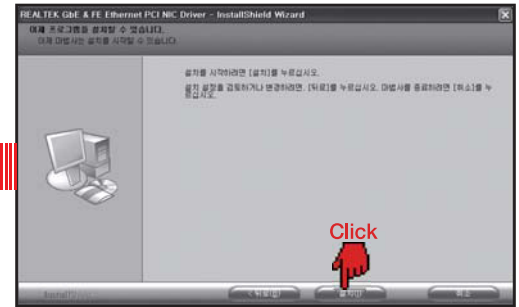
REALTEK GbE & FE Ethernet PCI NIC Driver - InstallShield Wizard

이제 프로그램을 설치할 수 있습니다.

이제 마법사는 설치를 시작할 수 있습니다.

설치를 시작하려면 [설치]를 누르십시오.

설치 설정을 검토하거나 변경하려면, [뒤로]를 누르십시오. 마법사를 종료하려면 [취소]를 누르십시오.

Click

InstallShield

< 뒤로(B)

설치(I)

취소